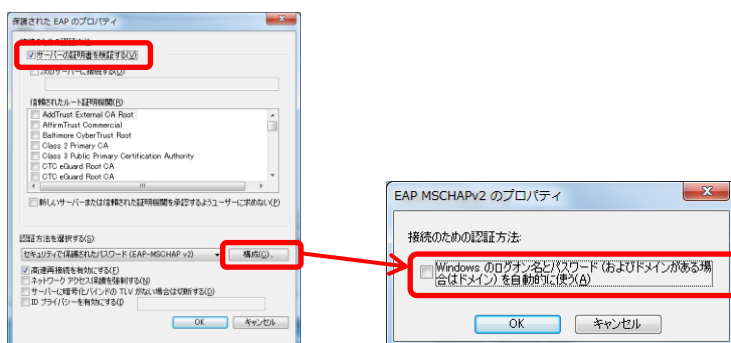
保護された EAP のプロパティ

接続するための認証方法:

サーバーの証明書を検証する(V)

次のサーバーに接続する(O):

信頼されたルート証明機関(R):

AddTrust External CA Root

AffirmTrust Commercial

Baltimore CyberTrust Root

Class 2 Primary CA

Class 3 Public Primary Certification Authority

CTC eGuard Root CA

CTC eGuard Root CA

新しいサーバーまたは信頼された証明機関を承認するようユーザーに求めない(P)

認証方法を選択する(S):

セキュリティで保護されたパスワード (EAP-MSCHAP v2)

構成(C)...

高速再接続を有効にする(F)

ネットワーク アクセス保護を強制する(N)

サーバーに暗号化バインドの TLV がない場合は切断する(D)

ID プライバシーを有効にする(I)

OK

キャンセル

EAP MSCHAPv2 のプロパティ

接続のための認証方法:

Windows のログオン名とパスワード (およびドメインがある場合はドメイン) を自動的に使う(A)

OK

キャンセル